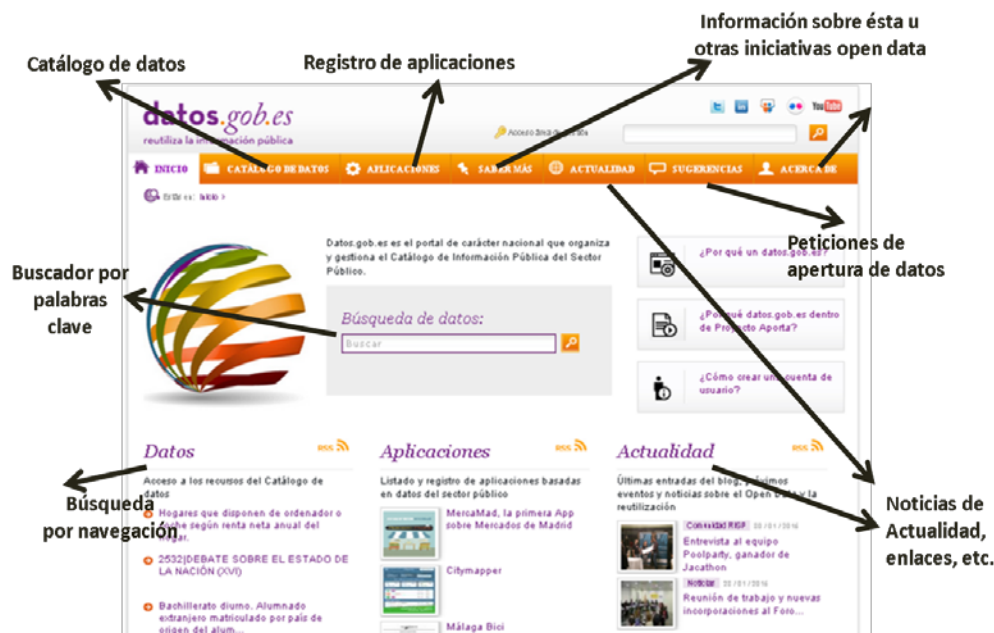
Información sobre ésta u otras iniciativas open data

Catálogo de datos

Registro de aplicaciones

datos.gob.es
reutiliza la información pública

Acceso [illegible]

INICIO | CATÁLOGO DE DATOS | APLICACIONES | SABER MÁS | ACTUALIDAD | SUGERENCIAS | ACERCA DE

Estás en: Inicio >

Peticiones de apertura de datos

Datos.gob.es es el portal de carácter nacional que organiza y gestiona el Catálogo de Información Pública del Sector Público.

Buscador por palabras clave

Búsqueda de datos:
Buscar

¿Por qué un datos.gob.es?

¿Por qué datos.gob.es dentro de Proyecto Aporta?

¿Cómo crear una cuenta de usuario?

Datos RSS
Acceso a los recursos del Catálogo de datos
Hogares que disponen de ordenador o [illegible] según renta neta anual del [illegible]
2532|DEBATE SOBRE EL ESTADO DE LA NACIÓN (XVI)
Bachillerato diurno. Alumnado extranjero matriculado por país de origen del alum...

Búsqueda por navegación

Aplicaciones RSS
Listado y registro de aplicaciones basadas en datos del sector público
MercaMad, la primera App sobre Mercados de Madrid
Citymapper
Málaga Bici

Actualidad RSS
Últimas entradas del blog, próximos eventos y noticias sobre el Open Data y la reutilización
Comunidad RISP 03/01/2016
Entrevista al equipo Poolparty, ganador de Jacathon
Noticias 22/01/2016
Reunión de trabajo y nuevas incorporaciones al Foro...

Noticias de Actualidad, enlaces, etc.